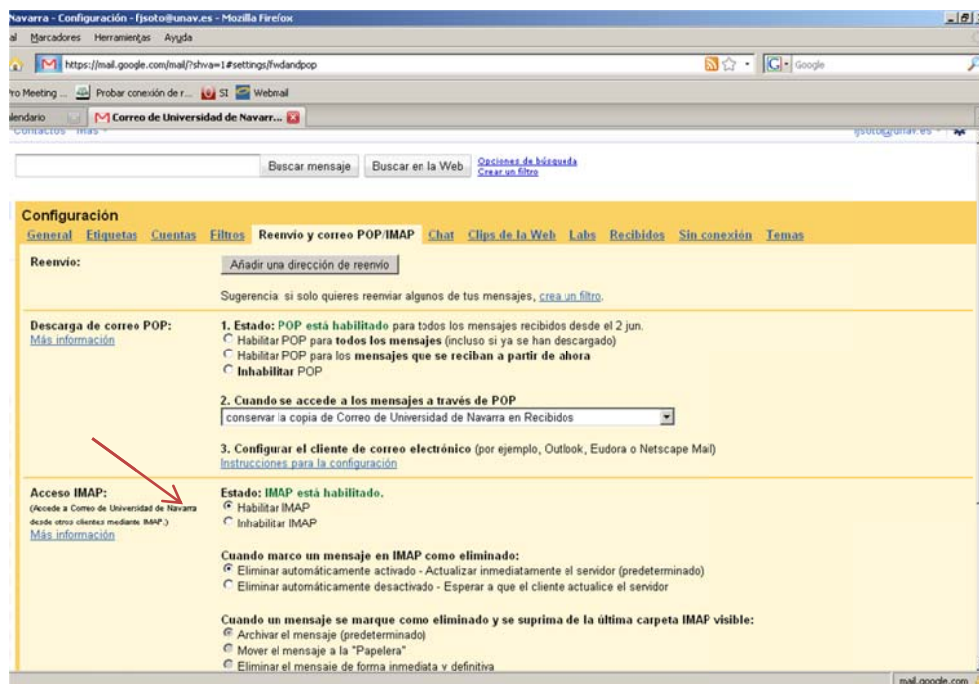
Navarra - Configuración - fjsoto@unav.es - Mozilla Firefox

al Marcadores Herramientas Ayuda

https://mail.google.com/mail/?shva=1#settings/fwdandpop

Google

ro Meeting ... Probar conexión de r... SI Webmail

lendario Correo de Universidad de Navarr...

Contactos Más fjsoto@unav.es

Buscar mensaje Buscar en la Web Opciones de búsqueda Crear un filtro

Configuración

General Etiquetas Cuentas Filtros Reenvío y correo POP/IMAP Chat Clips de la Web Labs Recibidos Sin conexión Temas

Reenvío:

Añadir una dirección de reenvío

Sugerencia si solo quieres reenviar algunos de tus mensajes, crea un filtro.

Descarga de correo POP:
Más información

1. Estado: POP está habilitado para todos los mensajes recibidos desde el 2 jun.
Habilitar POP para todos los mensajes (incluso si ya se han descargado)
Habilitar POP para los mensajes que se reciban a partir de ahora
Inhabilitar POP

2. Cuando se accede a los mensajes a través de POP
conservar la copia de Correo de Universidad de Navarra en Recibidos

3. Configurar el cliente de correo electrónico (por ejemplo, Outlook, Eudora o Netscape Mail)
Instrucciones para la configuración

Acceso IMAP:
(Accede a Correo de Universidad de Navarra desde otros clientes mediante IMAP.)
Más información

Estado: IMAP está habilitado.
Habilitar IMAP
Inhabilitar IMAP

Cuando marco un mensaje en IMAP como eliminado:
Eliminar automáticamente activado - Actualizar inmediatamente el servidor (predeterminado)
Eliminar automáticamente desactivado - Esperar a que el cliente actualice el servidor

Cuando un mensaje se marque como eliminado y se suprima de la última carpeta IMAP visible:
Archivar el mensaje (predeterminado)
Mover el mensaje a la "Papelera"
Eliminar el mensaje de forma inmediata y definitiva

mail.google.com